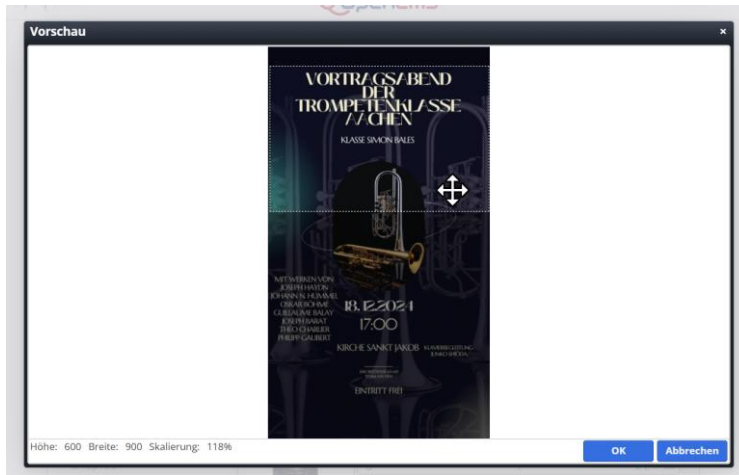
Vorschau

×

VORTRAGSABEND DER TROMPETENKLASSE AACHEN

KLASSE SIMON BALES

MIT WERKEN VON
JOSEPH HAYDN
JOHANN N. HUMMEL
OSKAR BÖHME
GUILLAUME BALAY
JOSEPH SARAT
THEO CHARLIER
PHILIPP GAUBERT

18.12.2024
17:00

KIRCHE SANKT JAKOB

KLAVIERBEGLEITUNG: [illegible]

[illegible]

EINTRITT FREI

Höhe: 600 Breite: 900 Skalierung: 118%

OK

Abbrechen